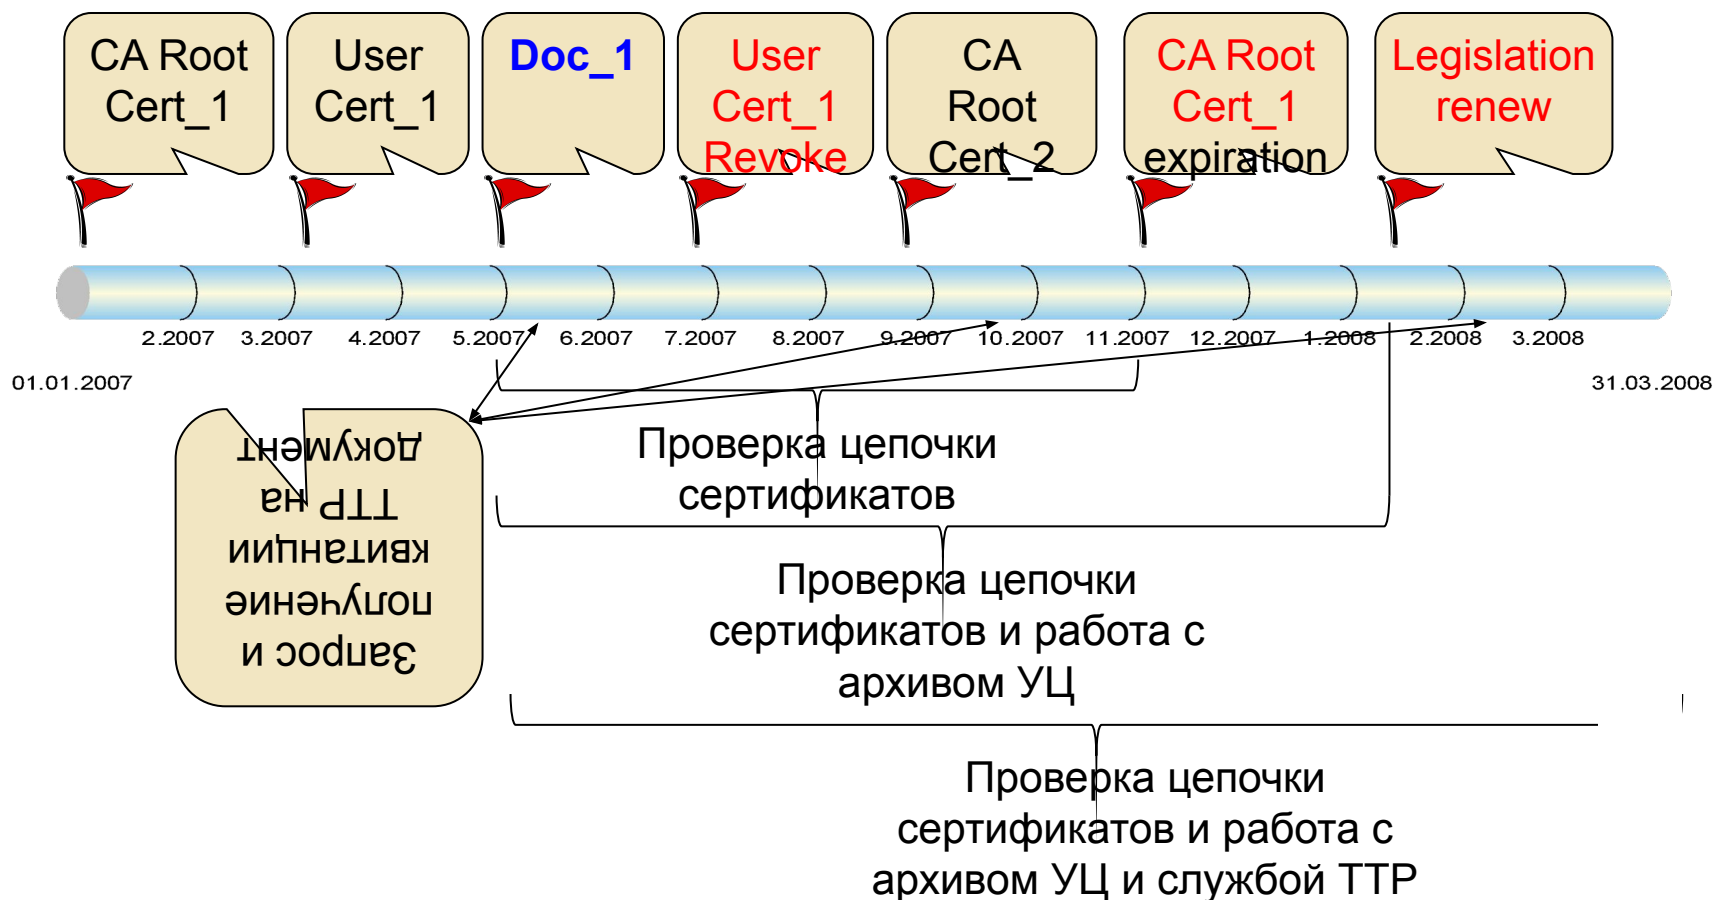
CA Root Cert_1

User Cert_1

Doc_1

User Cert_1 Revoke

CA Root Cert_2

CA Root Cert_1 expiration

Legislation renew

2.2007 3.2007 4.2007 5.2007 6.2007 7.2007 8.2007 9.2007 10.2007 11.2007 12.2007 1.2008 2.2008 3.2008

01.01.2007

31.03.2008

Запрос и получение квитанции TTP на документ

Проверка цепочки сертификатов

Проверка цепочки сертификатов и работа с архивом УЦ

Проверка цепочки сертификатов и работа с архивом УЦ и службой TTP